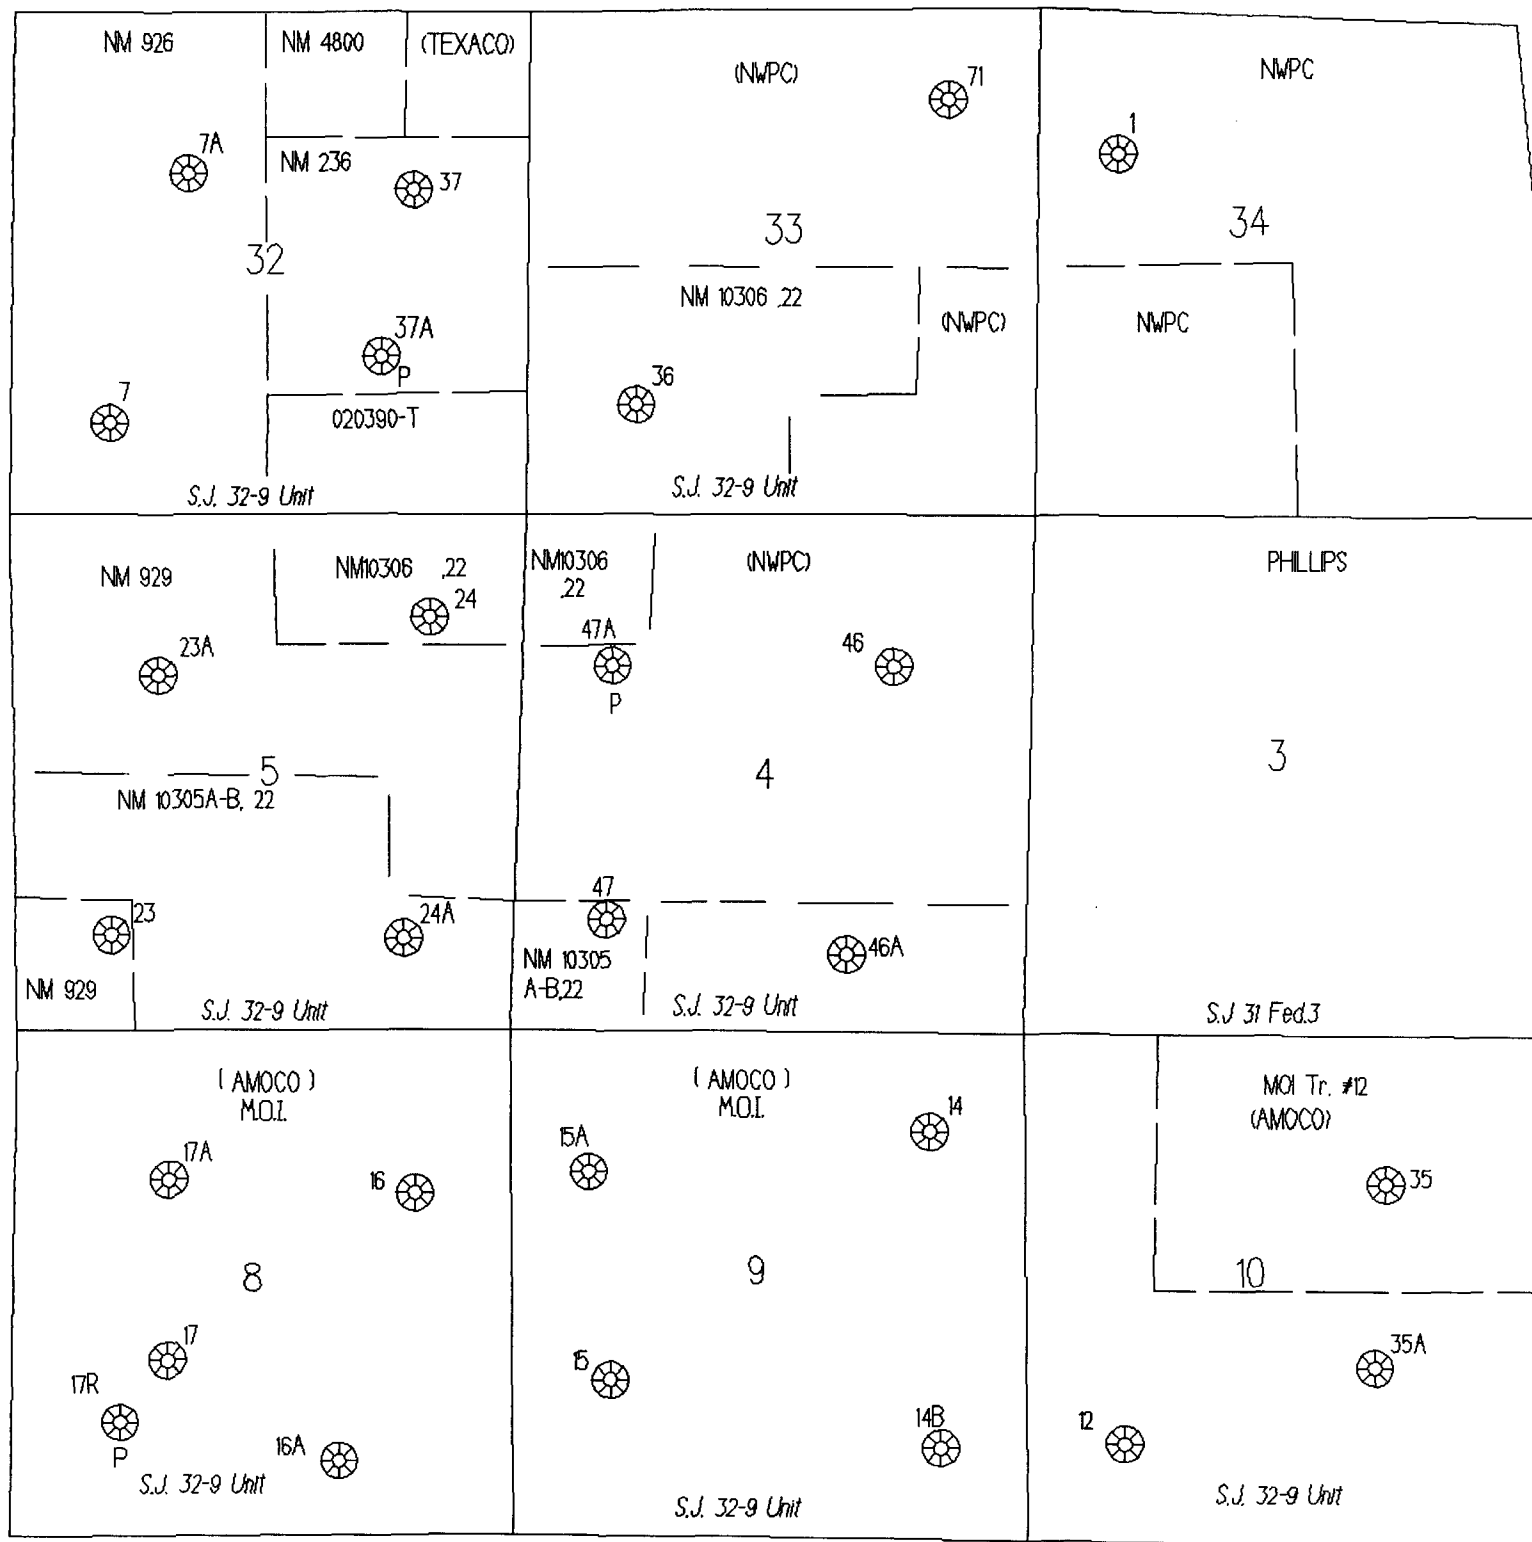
NM 926
NM 4800
(TEXACO)
7A
NM 236
37
32
37A
P
7
020390-T
S.J. 32-9 Unit

(NWPC)
71
33
NM 10306 ,22
(NWPC)
36
S.J. 32-9 Unit

NWPC
1
34
NWPC

NM 929
NM10306 ,22
24
23A
5
NM 10305A-B, 22
23
24A
NM 929
S.J. 32-9 Unit

NM10306 ,22
(NWPC)
47A
P
46
4
47
NM 10305 A-B,22
46A
S.J. 32-9 Unit

PHILLIPS
3
S.J 31 Fed.3

( AMOCO ) M.O.I.
17A
16
8
17
17R
P
16A
S.J. 32-9 Unit

( AMOCO ) M.O.I.
15A
14
9
15
14B
S.J. 32-9 Unit

MOI Tr. #12
(AMOCO)
35
10
35A
12
S.J. 32-9 Unit